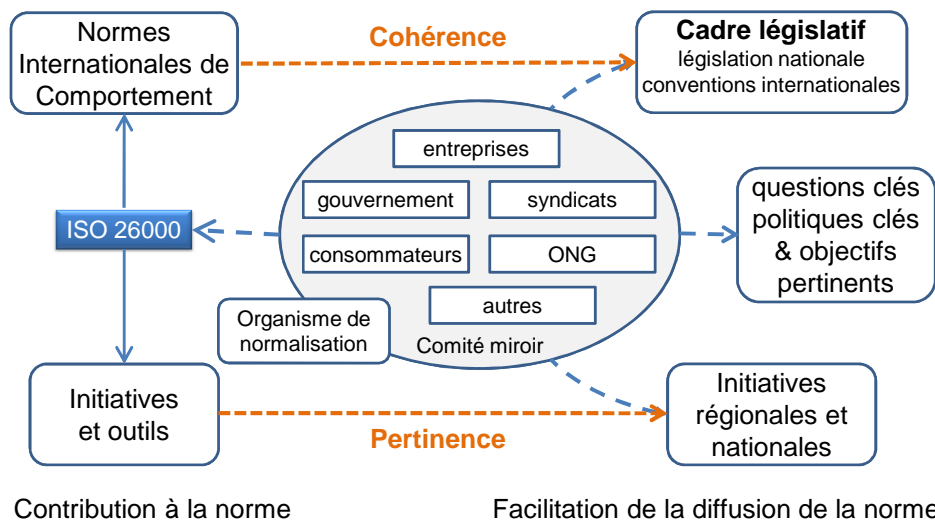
Normes Internationales de Comportement

Cohérence

Cadre législatif
législation nationale
conventions internationales

entreprises

gouvernement

syndicats

ISO 26000

consommateurs

ONG

questions clés politiques clés & objectifs pertinents

autres

Organisme de normalisation

Comité miroir

Initiatives et outils

Pertinence

Initiatives régionales et nationales

Contribution à la norme

Facilitation de la diffusion de la norme